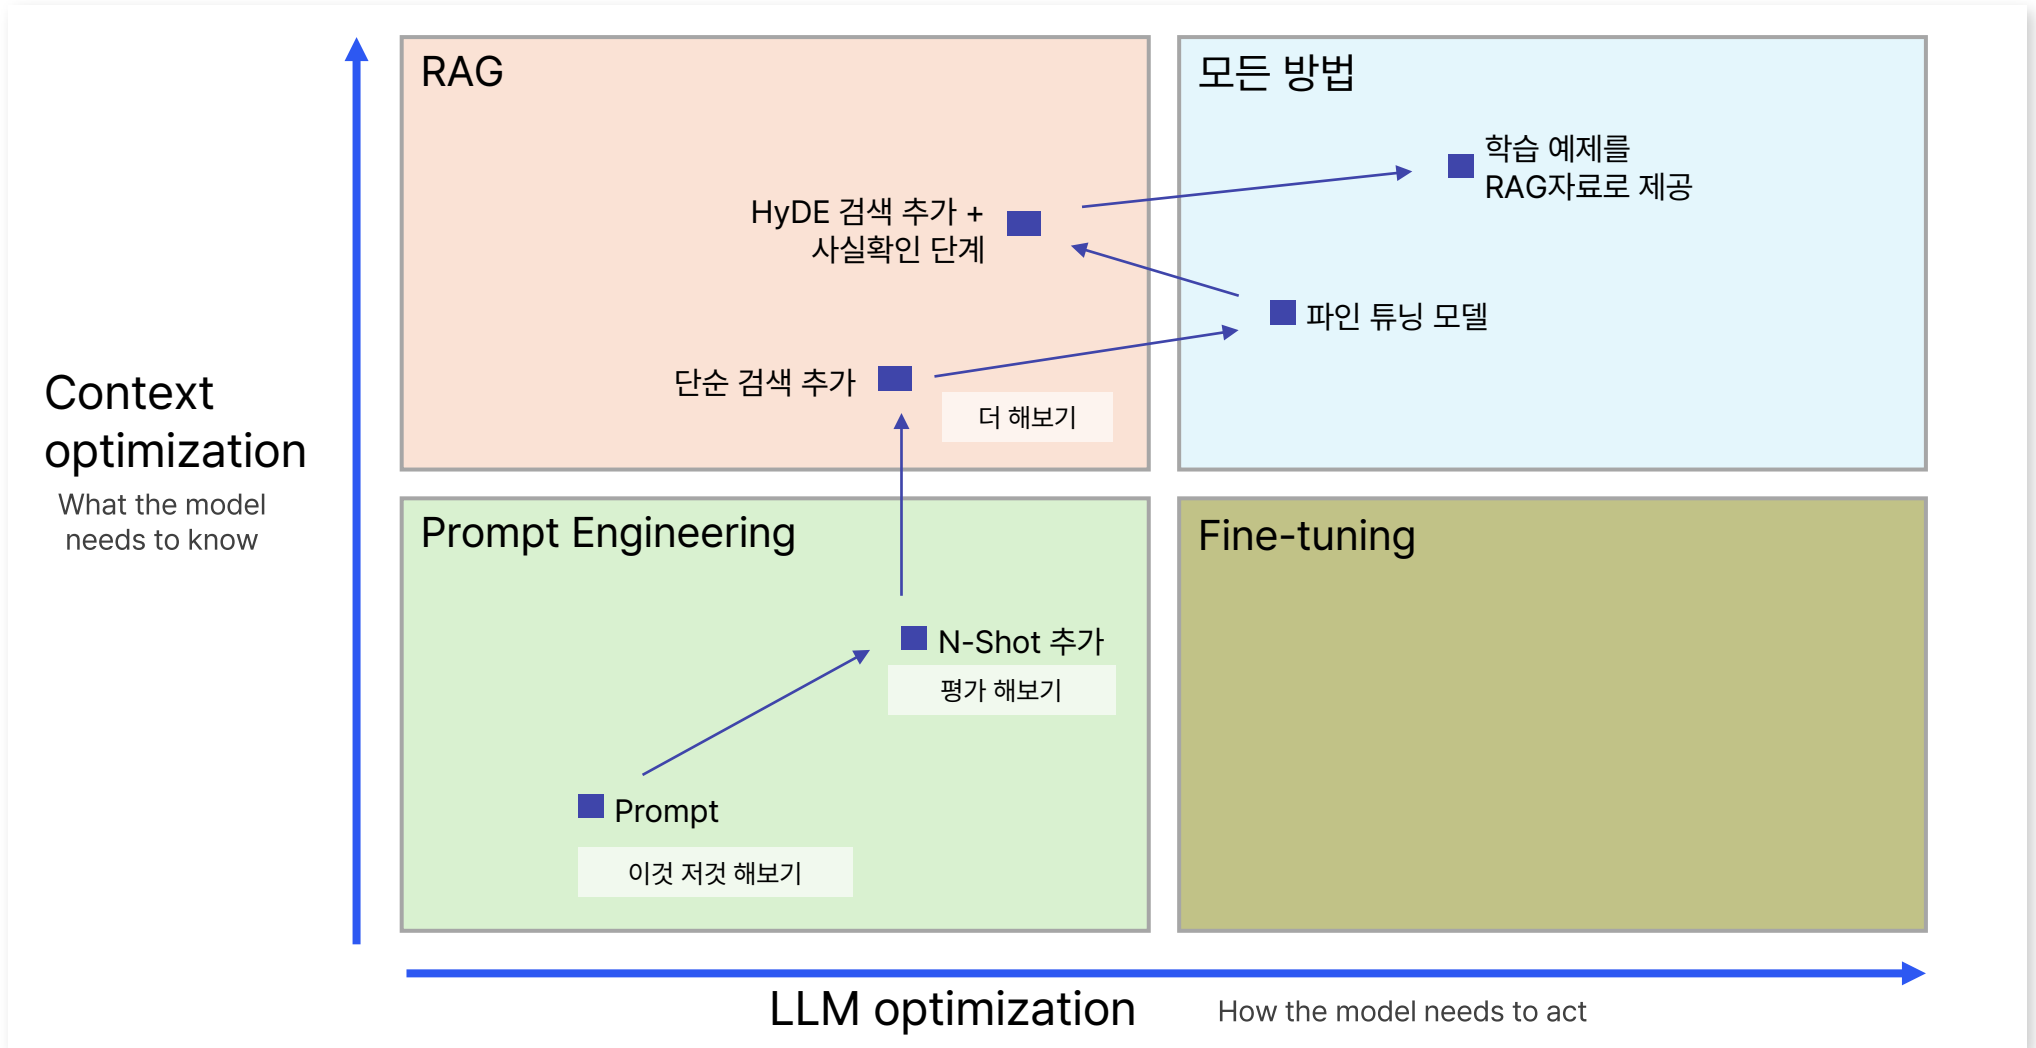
Context optimization
What the model needs to know

RAG

HyDE 검색 추가 + 사실확인 단계

단순 검색 추가

더 해보기

모든 방법

학습 예제를 RAG자료로 제공

파인 튜닝 모델

Prompt Engineering

N-Shot 추가

평가 해보기

Prompt

이것 저것 해보기

Fine-tuning

LLM optimization

How the model needs to act